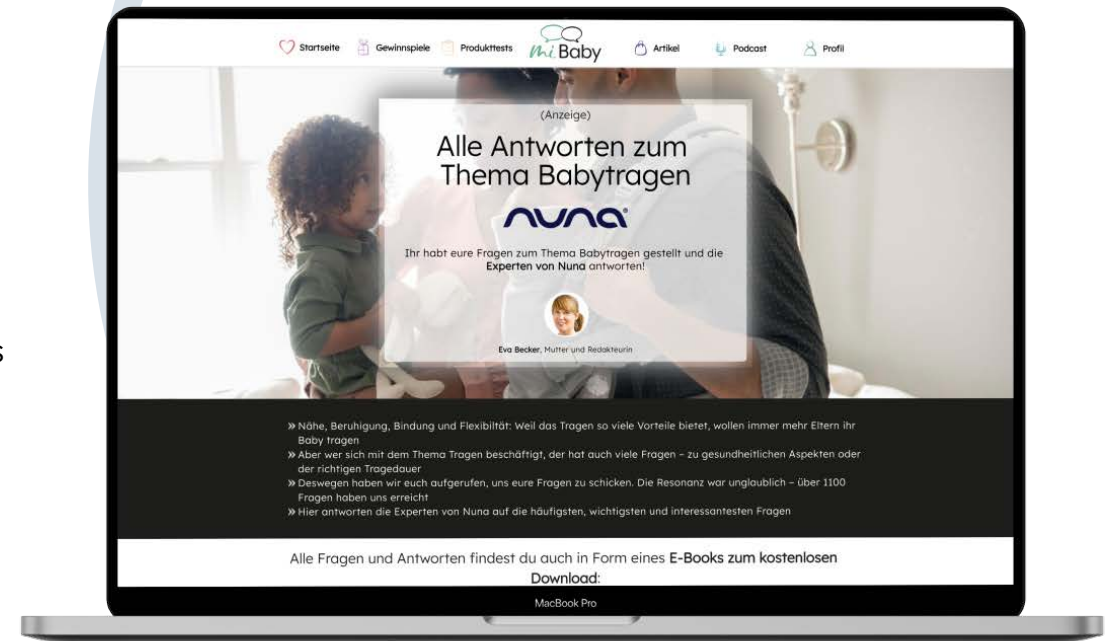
Startseite Gewinnspiele Produkttests mi Baby Artikel Podcast Profil

(Anzeige)

Alle Antworten zum Thema Babytragen

nuna

Ihr habt eure Fragen zum Thema Babytragen gestellt und die Experten von Nuna antworten!

Eva Becker, Mutter und Redakteurin

» Nähe, Beruhigung, Bindung und Flexibilität: Weil das Tragen so viele Vorteile bietet, wollen immer mehr Eltern ihr Baby tragen
» Aber wer sich mit dem Thema Tragen beschäftigt, der hat auch viele Fragen – zu gesundheitlichen Aspekten oder der richtigen Tragedauer
» Deswegen haben wir euch aufgerufen, uns eure Fragen zu schicken. Die Resonanz war unglaublich – über 1100 Fragen haben uns erreicht
» Hier antworten die Experten von Nuna auf die häufigsten, wichtigsten und interessantesten Fragen

Alle Fragen und Antworten findest du auch in Form eines E-Books zum kostenlosen Download:

MacBook Pro